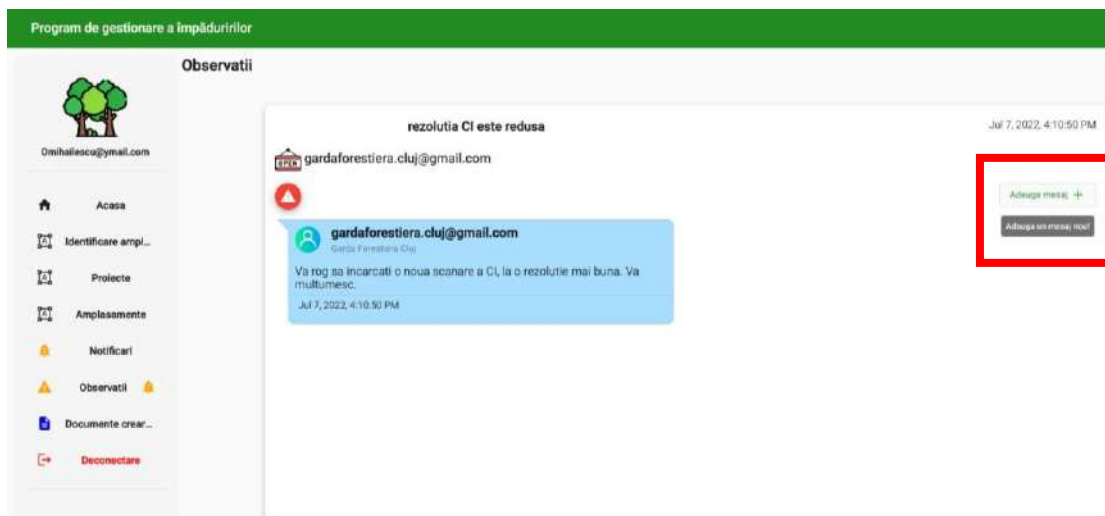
Program de gestionare a împăduririlor

Observatii

Omihailescu@ymail.com

Acasa

Identificare ampl...

Proiecte

Amplasamente

Notificari

Observatii

Documente crear...

Deconectare

rezolutia CI este redusa

Jul 7, 2022, 4:10:50 PM

gardaforestiera.cluj@gmail.com

Adauga mesaj +

Adauga un mesaj nou!

gardaforestiera.cluj@gmail.com

Garda Forestiera Cluj

Va rog sa incarcati o noua scanare a CI, la o rezolutie mai buna. Va multumesc.

Jul 7, 2022, 4:10:50 PM